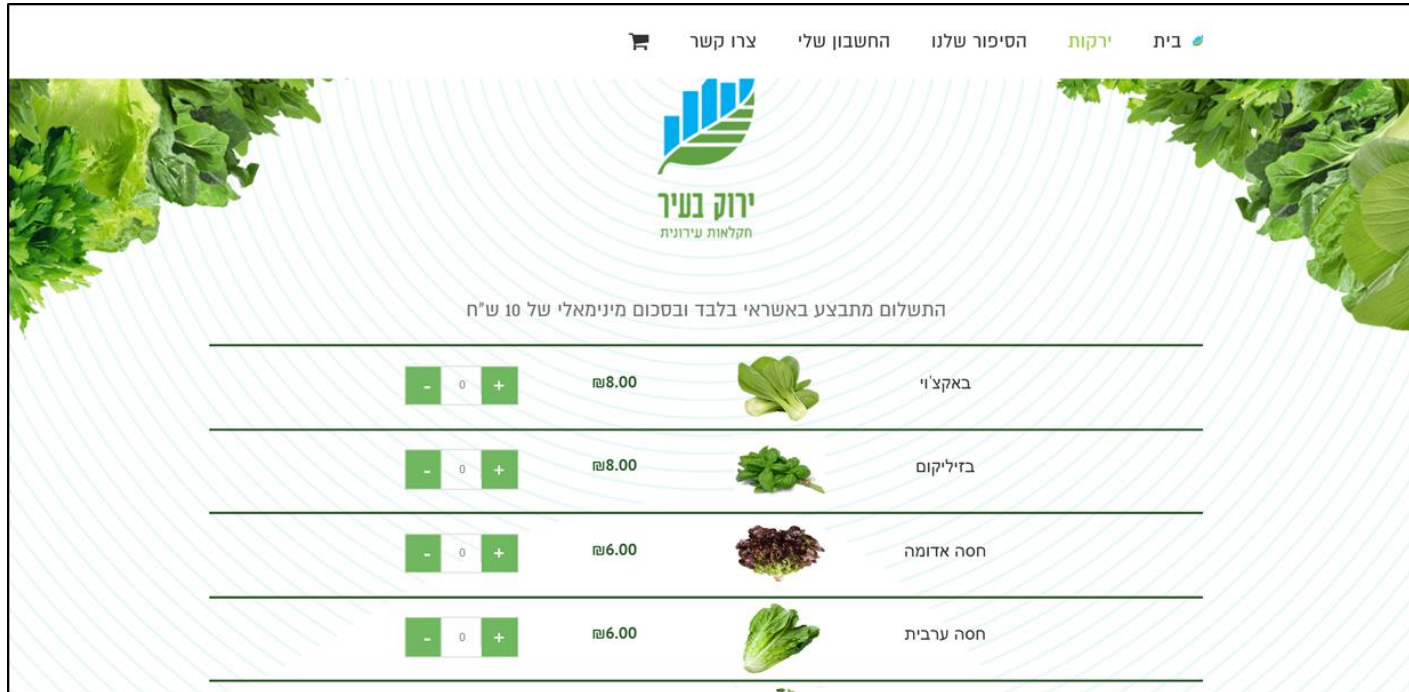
בית ירקות הסיפור שלנו החשבון שלי צרו קשר

ירוק בעיר
חקלאות עירונית

התשלום מתבצע באשראי בלבד ובסכום מינימאלי של 10 ש"ח

| | | | |
|---|---|---|---|
| באקצ'וי | ₪8.00 | + 0 - |
| בזיליקום | ₪8.00 | + 0 - |
| חסה אדומה | ₪6.00 | + 0 - |
| חסה ערבית | ₪6.00 | + 0 - |